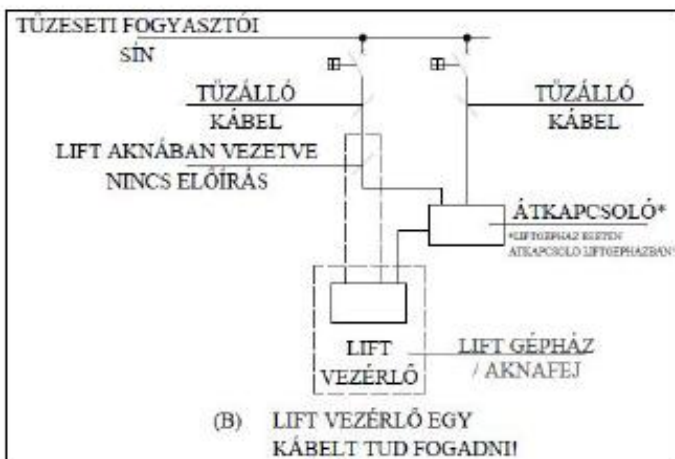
TŰZESETI FOGYASZTÓI SÍN

TŰZÁLLÓ KÁBEL

TŰZÁLLÓ KÁBEL

LIFT AKNÁBAN VEZETVE NINCS ELŐÍRÁS

ÁTKAPCSOLÓ*

*LIFTGÉPHÁZ ESETÉN ÁTKAPCSOLÓ LIFTGÉPHÁZBAN

LIFT VEZÉRLŐ

LIFT GÉPHÁZ / AKNAFEJ

(B) LIFT VEZÉRLŐ EGY KÁBELT TUD FOGADNI!